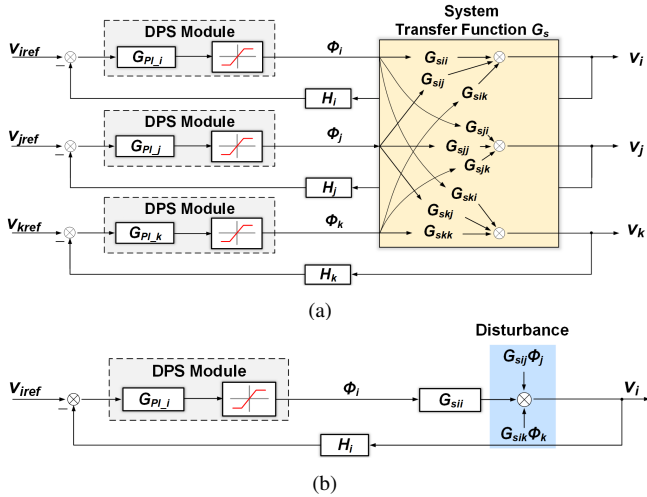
DPS Module

$v_{iref}$

–

$G_{PI\_i}$

$\Phi_i$

$H_i$

DPS Module

$v_{jref}$

–

$G_{PI\_j}$

$\Phi_j$

$H_j$

DPS Module

$v_{kref}$

–

$G_{PI\_k}$

$\Phi_k$

$H_k$

System Transfer Function $G_s$

$G_{sii}$

$G_{sij}$

$G_{sik}$

$G_{sji}$

$G_{sjj}$

$G_{sjk}$

$G_{ski}$

$G_{skj}$

$G_{skk}$

$v_i$

$v_j$

$v_k$

(a)

Disturbance

$v_{iref}$

–

DPS Module

$G_{PI\_i}$

$\Phi_i$

$G_{sii}$

$G_{sij}\Phi_j$

$G_{sik}\Phi_k$

$v_i$

$H_i$

(b)